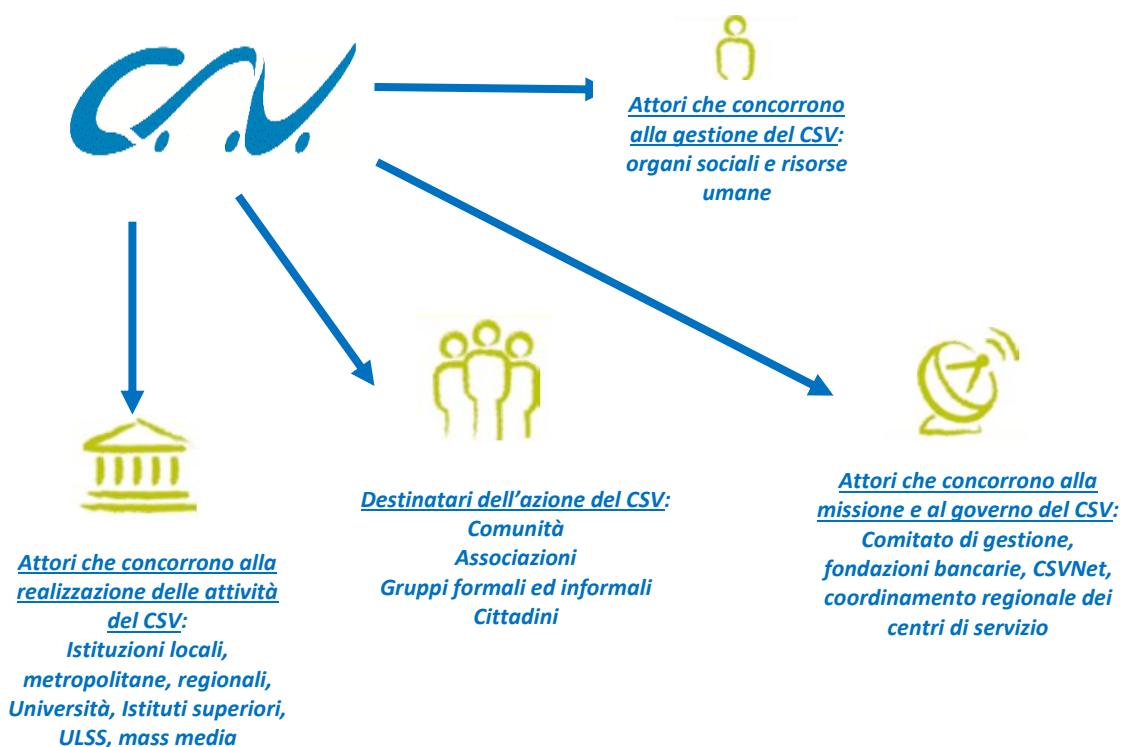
C.V.

Attori che concorrono alla gestione del CSV: organi sociali e risorse umane

Attori che concorrono alla realizzazione delle attività del CSV: Istituzioni locali, metropolitane, regionali, Università, Istituti superiori, ULSS, mass media

Destinatari dell'azione del CSV: Comunità Associazioni Gruppi formali ed informali Cittadini

Attori che concorrono alla missione e al governo del CSV: Comitato di gestione, fondazioni bancarie, CSVNet, coordinamento regionale dei centri di servizio